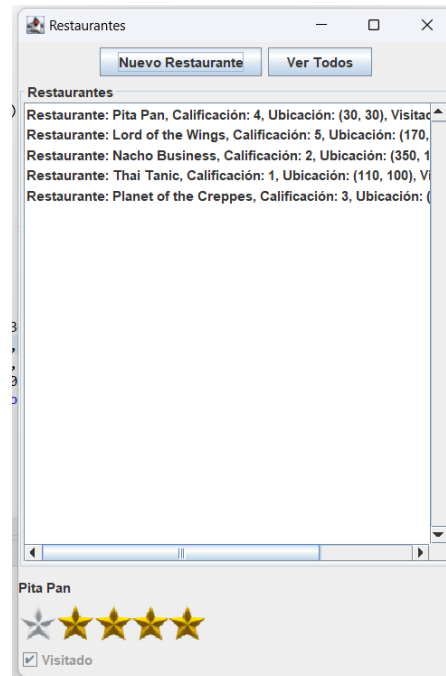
Restaurantes

Nuevo Restaurante | Ver Todos

Restaurantes

Restaurante: Pita Pan, Calificación: 4, Ubicación: (30, 30), Visitad

Restaurante: Lord of the Wings, Calificación: 5, Ubicación: (170,

Restaurante: Nacho Business, Calificación: 2, Ubicación: (350, 1

Restaurante: Thai Tanic, Calificación: 1, Ubicación: (110, 100), Vi

Restaurante: Planet of the Creppes, Calificación: 3, Ubicación: (

Pita Pan

Visitado